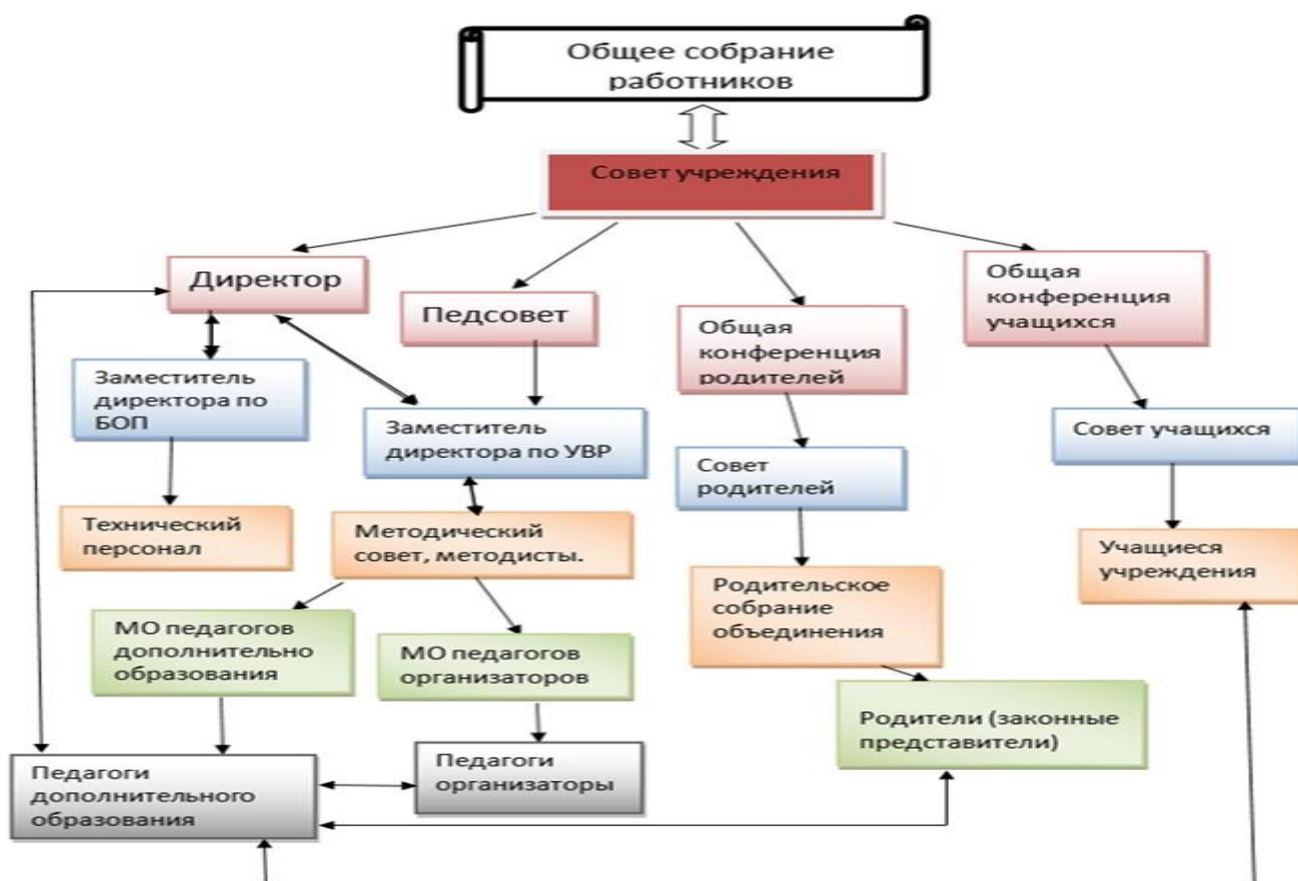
Общее собрание работников

Совет учреждения

Директор

Педсовет

Общая конференция родителей

Общая конференция учащихся

Заместитель директора по БОП

Заместитель директора по УВР

Совет учащихся

Совет родителей

Технический персонал

Методический совет, методисты.

Учащиеся учреждения

Родительское собрание объединения

МО педагогов дополнительно образования

МО педагогов организаторов

Родители (законные представители)

Педагоги дополнительного образования

Педагоги организаторы